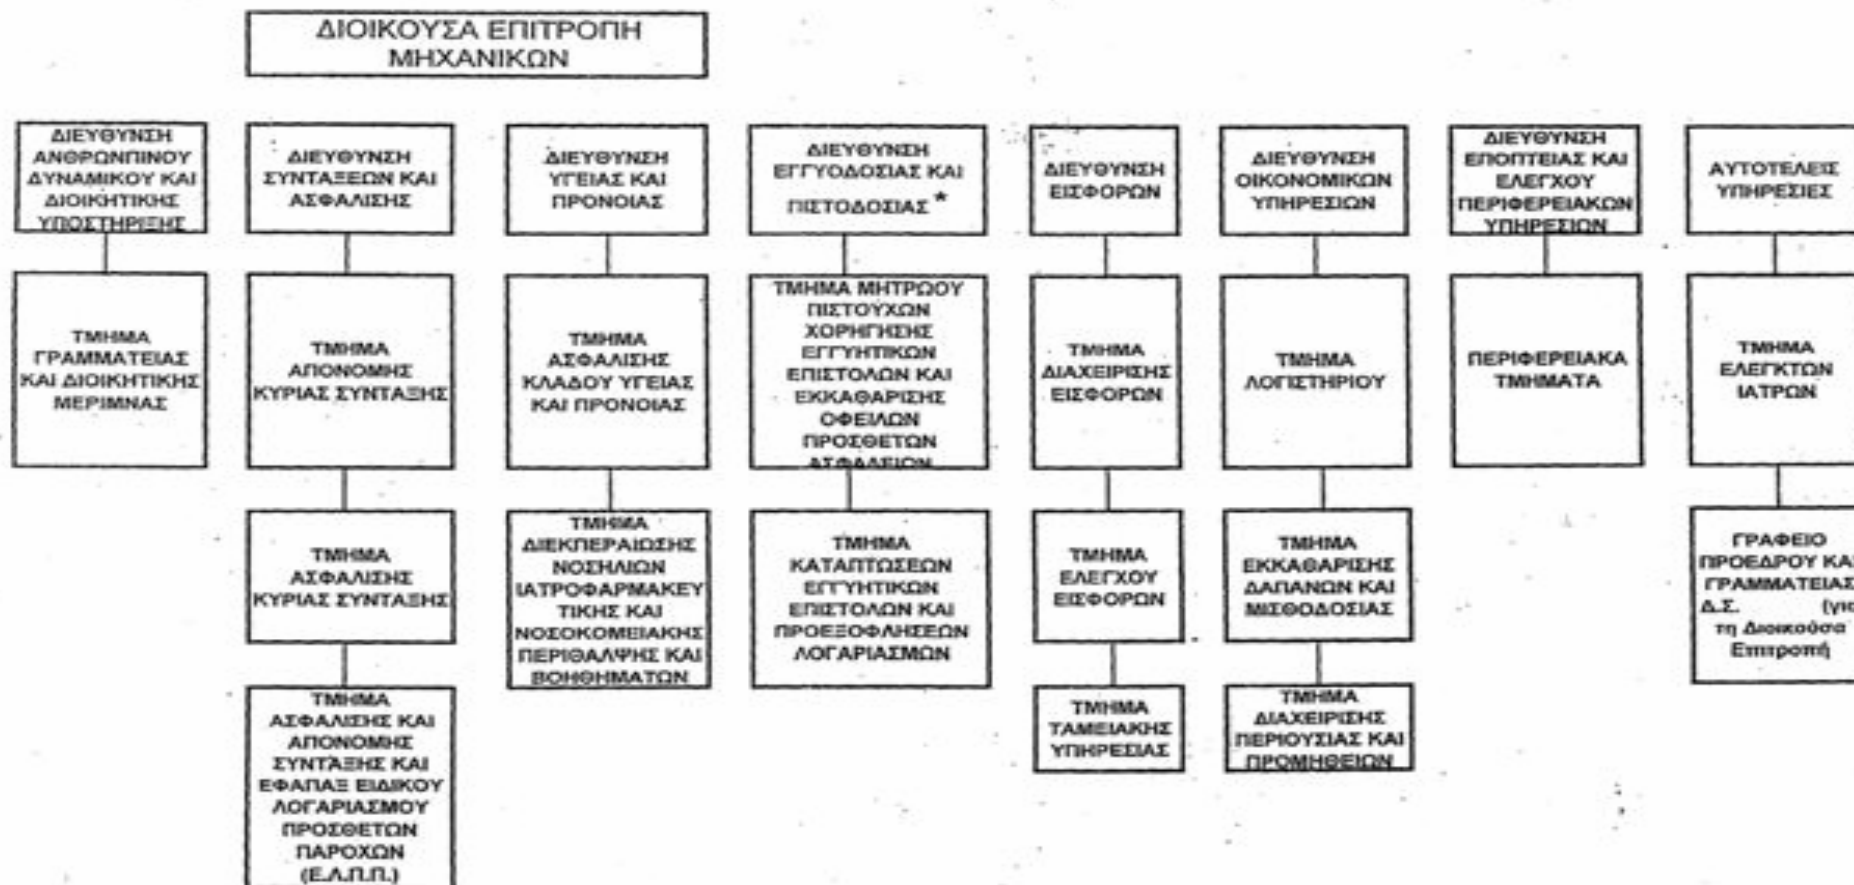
ΔΙΟΙΚΟΥΣΑ ΕΠΙΤΡΟΠΗ ΜΗΧΑΝΙΚΩΝ

ΔΙΕΥΘΥΝΣΗ ΑΝΘΡΩΠΙΝΟΥ ΔΥΝΑΜΙΚΟΥ ΚΑΙ ΔΙΟΙΚΗΤΙΚΗΣ ΥΠΟΣΤΗΡΙΞΗΣ

ΤΜΗΜΑ ΓΡΑΜΜΑΤΕΙΑΣ ΚΑΙ ΔΙΟΙΚΗΤΙΚΗΣ ΜΕΡΙΜΝΑΣ

ΔΙΕΥΘΥΝΣΗ ΣΥΝΤΑΞΕΩΝ ΚΑΙ ΑΣΦΑΛΙΣΗΣ

ΤΜΗΜΑ ΑΠΟΝΟΜΗΣ ΚΥΡΙΑΣ ΣΥΝΤΑΞΗΣ

ΤΜΗΜΑ ΑΣΦΑΛΙΣΗΣ ΚΥΡΙΑΣ ΣΥΝΤΑΞΗΣ

ΤΜΗΜΑ ΑΣΦΑΛΙΣΗΣ ΚΑΙ ΑΠΟΝΟΜΗΣ ΣΥΝΤΑΞΗΣ ΚΑΙ ΕΦΑΠΑΞ ΕΙΔΙΚΟΥ ΛΟΓΑΡΙΑΣΜΟΥ ΠΡΟΣΘΕΤΩΝ ΠΑΡΟΧΩΝ (Ε.Λ.Π.Π.)

ΔΙΕΥΘΥΝΣΗ ΥΓΕΙΑΣ ΚΑΙ ΠΡΟΝΟΙΑΣ

ΤΜΗΜΑ ΑΣΦΑΛΙΣΗΣ ΚΛΑΔΟΥ ΥΓΕΙΑΣ ΚΑΙ ΠΡΟΝΟΙΑΣ

ΤΜΗΜΑ ΔΙΕΚΠΕΡΑΙΩΣΗΣ ΝΟΣΗΛΙΩΝ ΙΑΤΡΟΦΑΡΜΑΚΕΥΤΙΚΗΣ ΚΑΙ ΝΟΣΟΚΟΜΕΙΑΚΗΣ ΠΕΡΙΘΑΛΨΗΣ ΚΑΙ ΒΟΗΘΗΜΑΤΩΝ

ΔΙΕΥΘΥΝΣΗ ΕΓΓΥΟΔΟΣΙΑΣ ΚΑΙ ΠΙΣΤΟΔΟΣΙΑΣ *

ΤΜΗΜΑ ΜΗΤΡΩΟΥ ΠΙΣΤΟΥΧΩΝ ΧΟΡΗΓΗΣΗΣ ΕΓΓΥΗΤΙΚΩΝ ΕΠΙΣΤΟΛΩΝ ΚΑΙ ΕΚΚΑΘΑΡΙΣΗΣ ΟΦΕΙΛΩΝ ΠΡΟΣΘΕΤΩΝ ΑΣΦΑΛΙΣΩΝ

ΤΜΗΜΑ ΚΑΤΑΠΤΩΣΕΩΝ ΕΓΓΥΗΤΙΚΩΝ ΕΠΙΣΤΟΛΩΝ ΚΑΙ ΠΡΟΕΞΟΦΛΗΣΕΩΝ ΛΟΓΑΡΙΑΣΜΩΝ

ΔΙΕΥΘΥΝΣΗ ΕΙΣΦΟΡΩΝ

ΤΜΗΜΑ ΔΙΑΧΕΙΡΙΣΗΣ ΕΙΣΦΟΡΩΝ

ΤΜΗΜΑ ΕΛΕΓΧΟΥ ΕΙΣΦΟΡΩΝ

ΤΜΗΜΑ ΤΑΜΕΙΑΚΗΣ ΥΠΗΡΕΣΙΑΣ

ΔΙΕΥΘΥΝΣΗ ΟΙΚΟΝΟΜΙΚΩΝ ΥΠΗΡΕΣΙΩΝ

ΤΜΗΜΑ ΛΟΓΙΣΤΗΡΙΟΥ

ΤΜΗΜΑ ΕΚΚΑΘΑΡΙΣΗΣ ΔΑΠΑΝΩΝ ΚΑΙ ΜΙΣΘΟΔΟΣΙΑΣ

ΤΜΗΜΑ ΔΙΑΧΕΙΡΙΣΗΣ ΠΕΡΙΟΥΣΙΑΣ ΚΑΙ ΠΡΟΜΗΘΕΙΩΝ

ΔΙΕΥΘΥΝΣΗ ΕΠΟΠΤΕΙΑΣ ΚΑΙ ΕΛΕΓΧΟΥ ΠΕΡΙΦΕΡΕΙΑΚΩΝ ΥΠΗΡΕΣΙΩΝ

ΠΕΡΙΦΕΡΕΙΑΚΑ ΤΜΗΜΑΤΑ

ΑΥΤΟΤΕΛΕΙΣ ΥΠΗΡΕΣΙΕΣ

ΤΜΗΜΑ ΕΛΕΓΚΤΩΝ ΙΑΤΡΩΝ

ΓΡΑΦΕΙΟ ΠΡΟΕΔΡΟΥ ΚΑ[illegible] ΓΡΑΜΜΑΤΕΙΑΣ Δ.Σ. (γι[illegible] τη Διοικούσα Επιτροπή